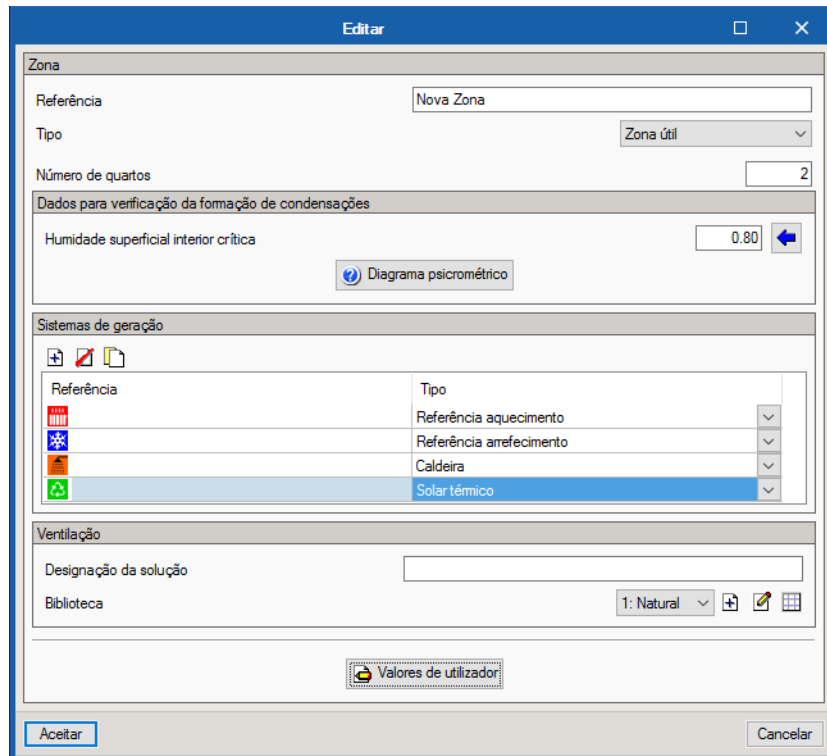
Editar

Zona

Referência
Nova Zona

Tipo
Zona útil

Número de quartos
2

Dados para verificação da formação de condensações

Humidade superficial interior crítica
0.80

Diagrama psicrométrico

Sistemas de geração

| Referência | Tipo |
|---|---|
| | Referência aquecimento |
| | Referência arrefecimento |
| | Caldeira |
| | Solar térmico |

Ventilação

Designação da solução

Biblioteca
1: Natural

Valores de utilizador

Aceitar
Cancelar